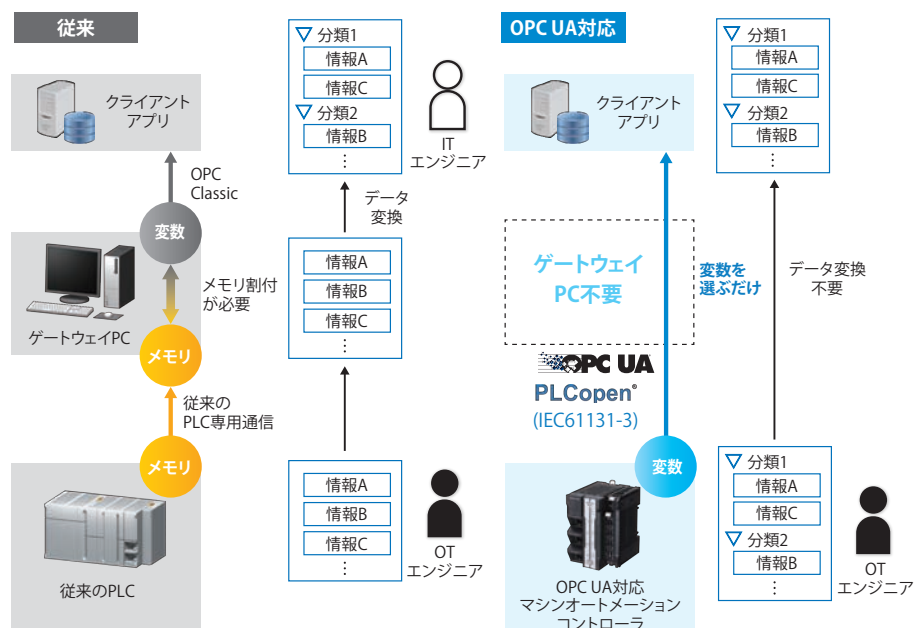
従来

クライアント
アプリ

OPC
Classic

変数

メモリ割付
が必要

ゲートウェイPC

メモリ

従来の
PLC専用通信

メモリ

従来のPLC

▽ 分類1
情報A
情報C
▽ 分類2
情報B
⋮

IT
エンジニア

データ
変換

情報A
情報B
情報C
⋮

情報A
情報B
情報C
⋮

OT
エンジニア

OPC UA対応

クライアント
アプリ

ゲートウェイ
PC不要

変数を
選ぶだけ

OPC UA

PLCopen®
(IEC61131-3)

変数

OPC UA対応
マシンオートメーション
コントローラ

▽ 分類1
情報A
情報C
▽ 分類2
情報B
⋮

データ変換
不要

▽ 分類1
情報A
情報C
▽ 分類2
情報B
⋮

OT
エンジニア